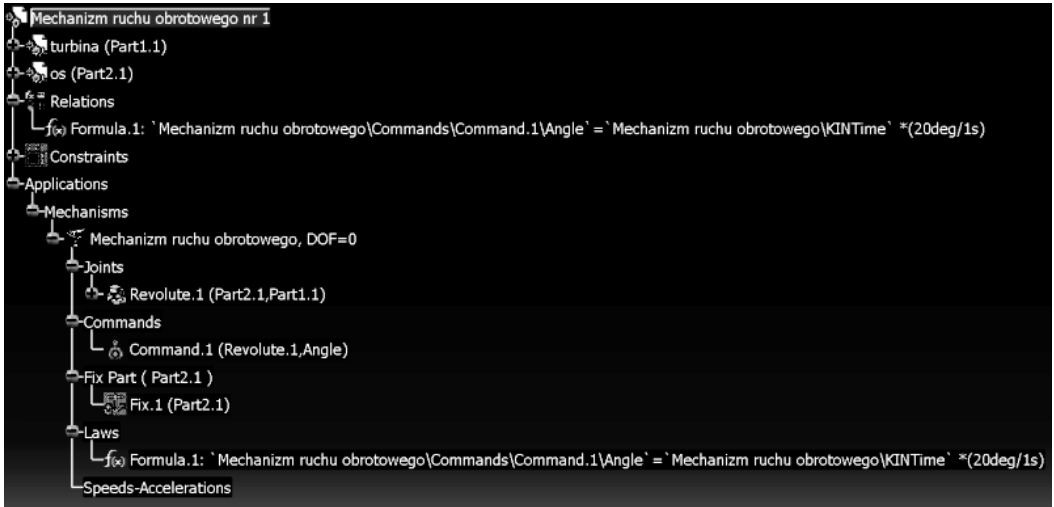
Mechanizm ruchu obrotowego nr 1
turbina (Part1.1)
os (Part2.1)
Relations
Formula.1: `Mechanizm ruchu obrotowego\Commands\Command.1\Angle` = `Mechanizm ruchu obrotowego\KINTime` *(20deg/1s)
Constraints
Applications
Mechanisms
Mechanizm ruchu obrotowego, DOF=0
Joints
Revolute.1 (Part2.1,Part1.1)
Commands
Command.1 (Revolute.1,Angle)
Fix Part ( Part2.1 )
Fix.1 (Part2.1)
Laws
Formula.1: `Mechanizm ruchu obrotowego\Commands\Command.1\Angle` = `Mechanizm ruchu obrotowego\KINTime` *(20deg/1s)
Speeds-Accelerations